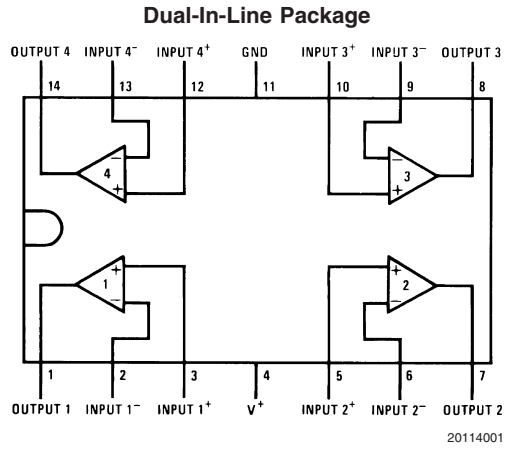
Dual-In-Line Package

OUTPUT 4 INPUT 4$^-$ INPUT 4$^+$ GND INPUT 3$^+$ INPUT 3$^-$ OUTPUT 3

14 13 12 11 10 9 8

4 3

1 2

1 2 3 4 5 6 7

OUTPUT 1 INPUT 1$^-$ INPUT 1$^+$ V$^+$ INPUT 2$^+$ INPUT 2$^-$ OUTPUT 2

20114001